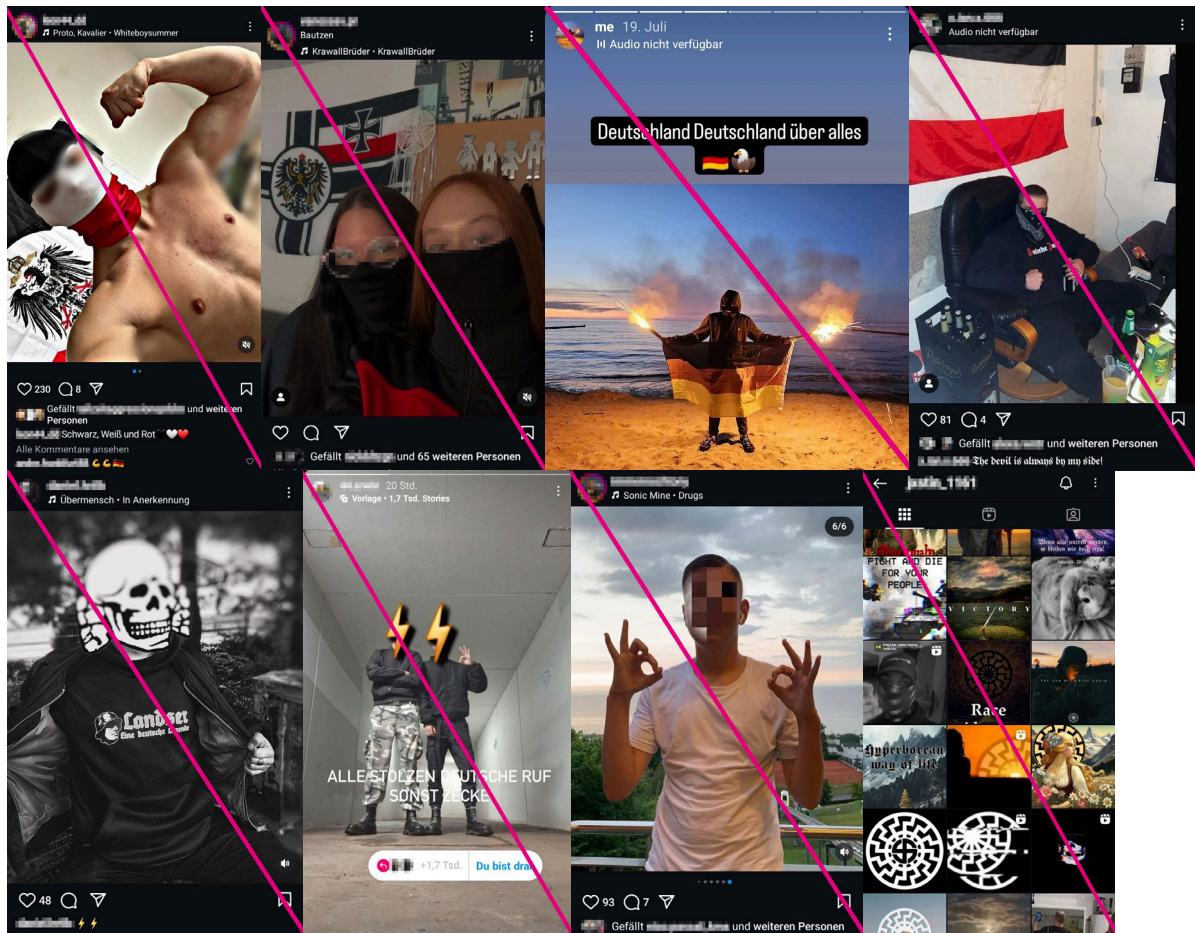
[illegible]
Proto, Kavalier • Whiteboysummer

230 8
Gefällt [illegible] und weiteren Personen
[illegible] Schwarz, Weiß und Rot 🖤🤍❤️
Alle Kommentare ansehen
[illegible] 💪💪🇩🇪

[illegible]
Bautzen
KrawallBrüder • KrawallBrüder

Gefällt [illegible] und 65 weiteren Personen

me 19. Juli
Audio nicht verfügbar
Deutschland Deutschland über alles
🇩🇪🦅

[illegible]
Audio nicht verfügbar

81 4
Gefällt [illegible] und weiteren Personen
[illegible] The devil is always by my side!

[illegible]
Übermensch • In Anerkennung

Landser
Eine deutsche Legende

48
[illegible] ⚡⚡

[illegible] 20 Std.
Vorlage • 1,7 Tsd. Stories
⚡⚡
ALLE STOLZEN DEUTSCHE RUF SONST ZECKE
+1,7 Tsd. Du bist dran

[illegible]
Sonic Mine • Drugs
6/6

93 7
Gefällt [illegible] und weiteren Personen

justin_1161
FIGHT AND DIE FOR YOUR PEOPLE
VICTORY
Wenn alle untreu werden, so bleiben wir doch treu!
Race
Hyperborean way of life